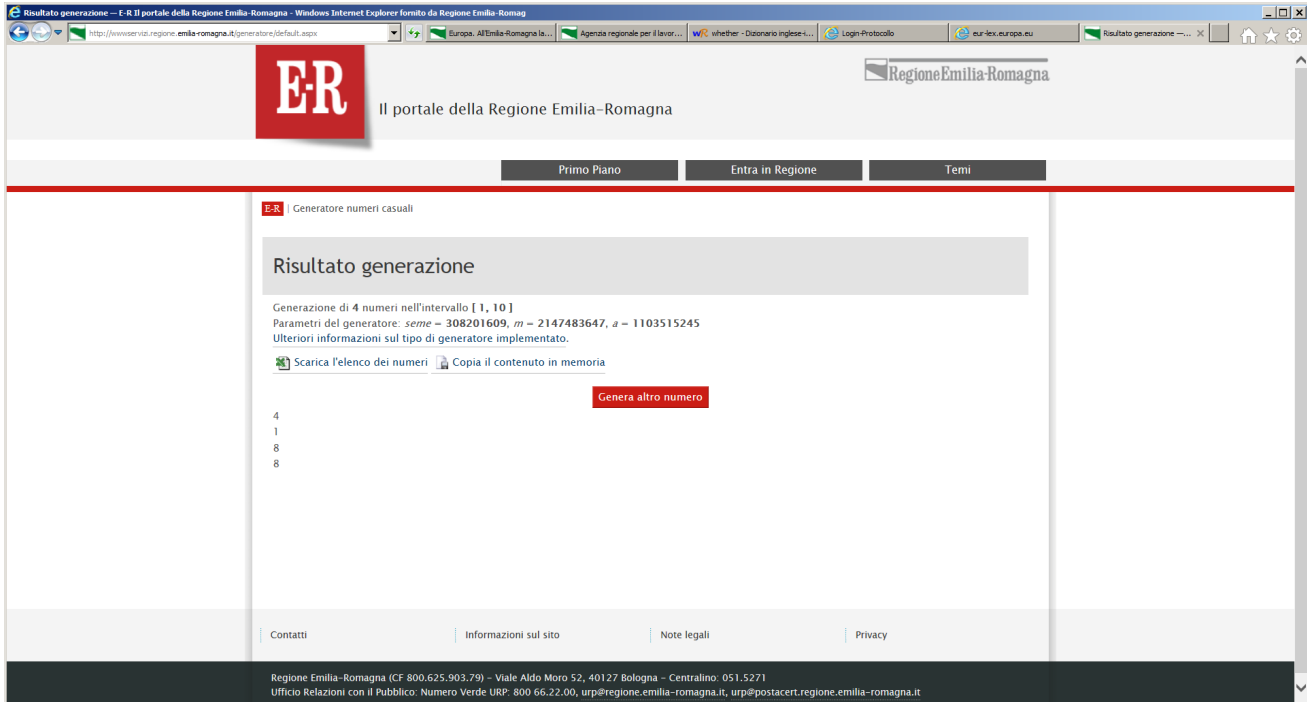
Risultato generazione — E-R Il portale della Regione Emilia-Romagna - Windows Internet Explorer fornito da Regione Emilia-Romag

http://wwwservizi.regione.emilia-romagna.it/generatore/default.aspx

Europa. All'Emilia-Romagna la...

Agenzia regionale per il lavor...

whether - Dizionario inglese-i...

Login-Protocollo

eur-lex.europa.eu

Risultato generazione —...

E-R

Il portale della Regione Emilia-Romagna

RegioneEmilia-Romagna

Primo Piano

Entra in Regione

Temi

E-R | Generatore numeri casuali

Risultato generazione

Generazione di 4 numeri nell'intervallo [ 1, 10 ]
Parametri del generatore: *seme* = 308201609, *m* = 2147483647, *a* = 1103515245
Ulteriori informazioni sul tipo di generatore implementato.

Scarica l'elenco dei numeri

Copia il contenuto in memoria

Genera altro numero

4
1
8
8

Contatti

Informazioni sul sito

Note legali

Privacy

Regione Emilia-Romagna (CF 800.625.903.79) - Viale Aldo Moro 52, 40127 Bologna - Centralino: 051.5271
Ufficio Relazioni con il Pubblico: Numero Verde URP: 800 66.22.00, urp@regione.emilia-romagna.it, urp@postacert.regione.emilia-romagna.it